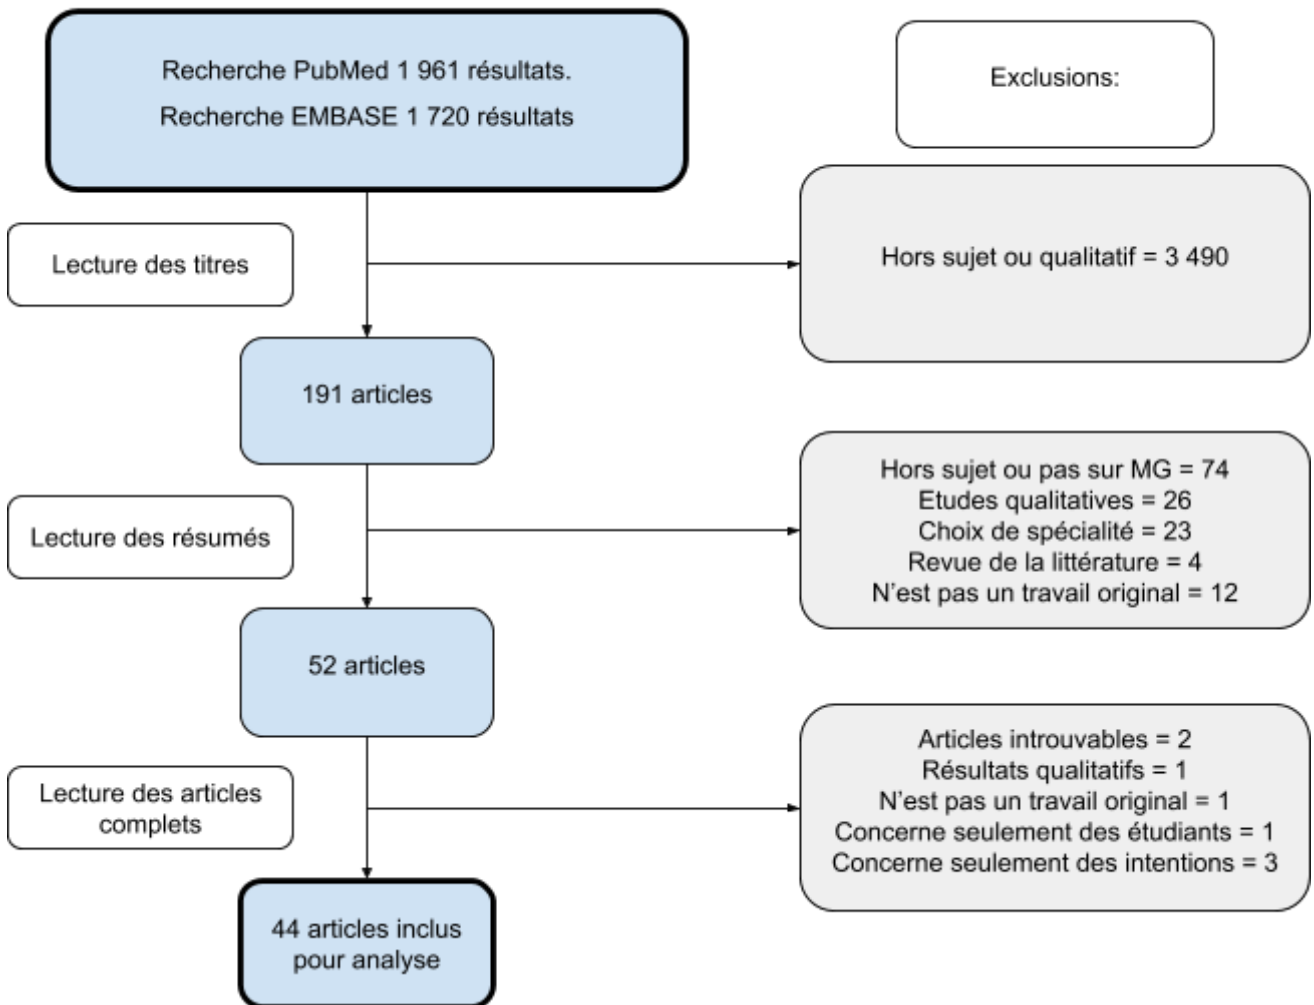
Recherche PubMed 1 961 résultats.
Recherche EMBASE 1 720 résultats

Exclusions:

Lecture des titres

Hors sujet ou qualitatif = 3 490

191 articles

Lecture des résumés

Hors sujet ou pas sur MG = 74
Etudes qualitatives = 26
Choix de spécialité = 23
Revue de la littérature = 4
N'est pas un travail original = 12

52 articles

Lecture des articles complets

Articles introuvables = 2
Résultats qualitatifs = 1
N'est pas un travail original = 1
Concerne seulement des étudiants = 1
Concerne seulement des intentions = 3

44 articles inclus pour analyse